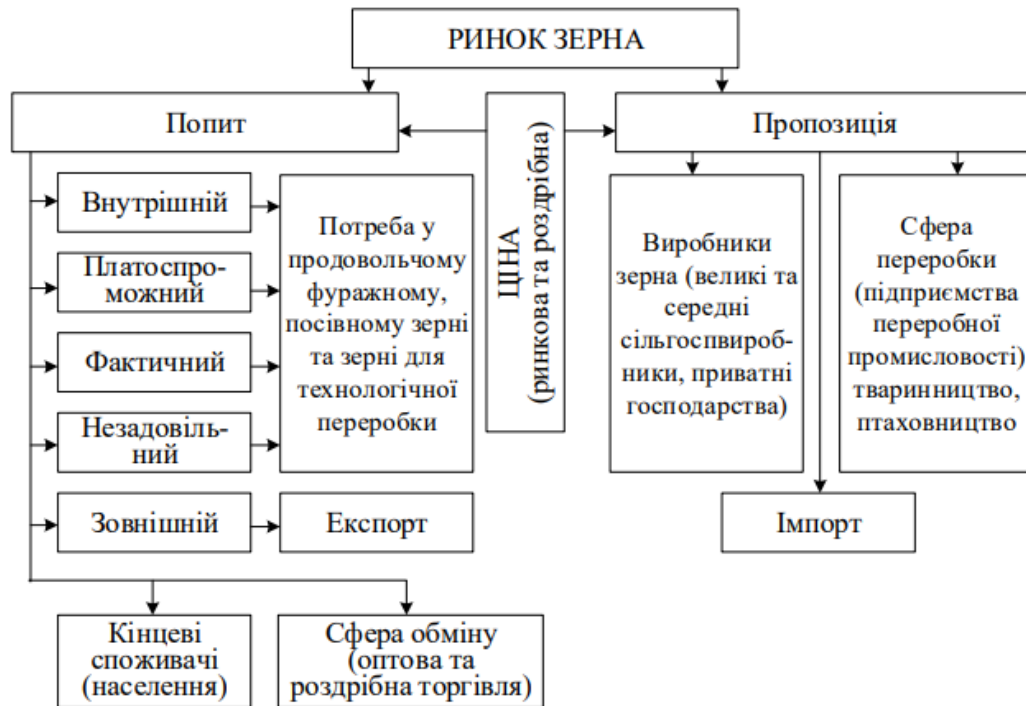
РИНОК ЗЕРНА

Попит

ЦІНА (ринкова та роздрібна)

Пропозиція

Внутрішній

Платоспроможний

Фактичний

Незадовільний

Потреба у продовольчому фуражному, посівному зерні та зерні для технологічної переробки

Зовнішній

Експорт

Виробники зерна (великі та середні сільгоспвиробники, приватні господарства)

Сфера переробки (підприємства переробної промисловості) тваринництво, птаховництво

Імпорт

Кінцеві споживачі (населення)

Сфера обміну (оптова та роздрібна торгівля)